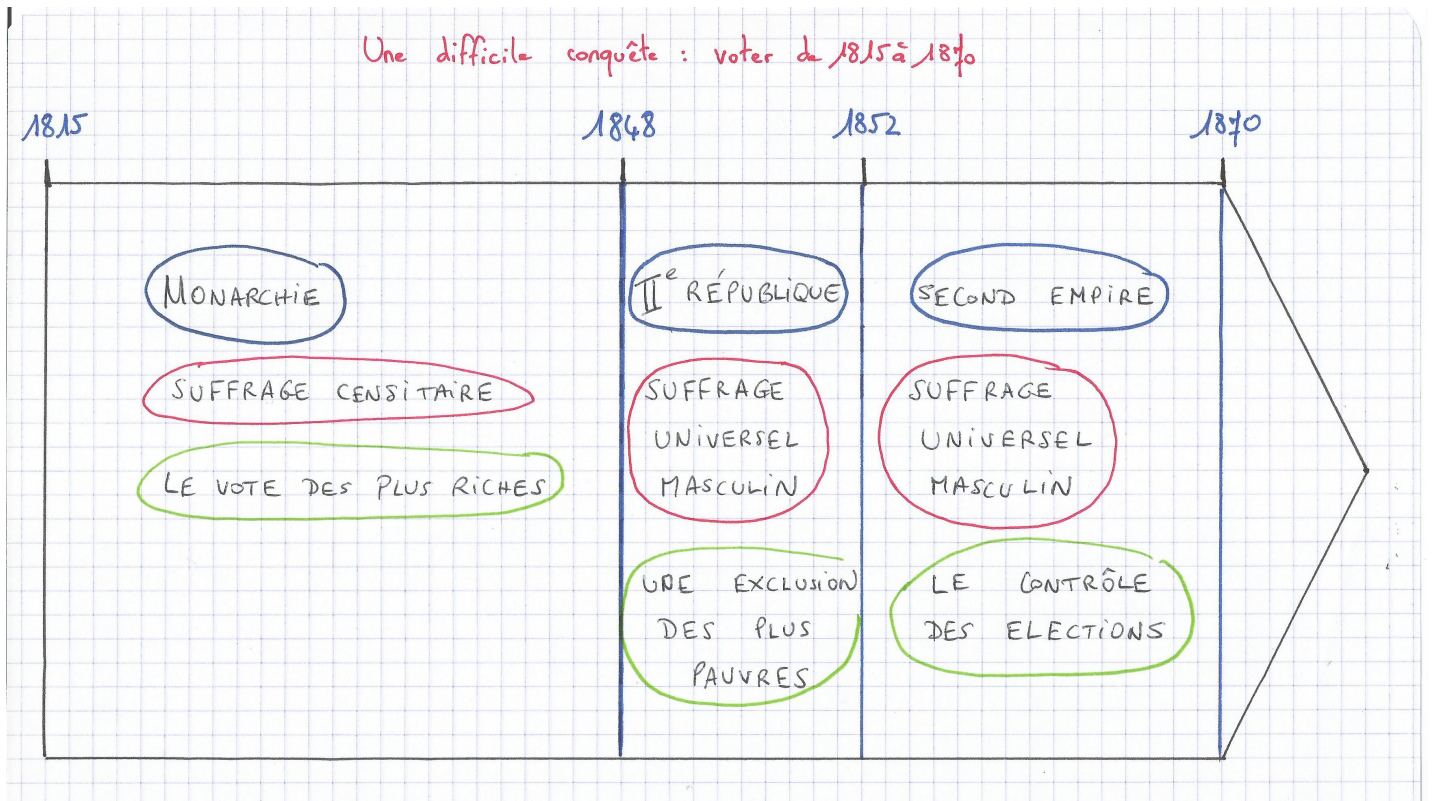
Une difficile conquête : voter de 1815 à 1870

1815

1848

1852

1870

MONARCHIE

SUFFRAGE CENSITAIRE

LE VOTE DES PLUS RICHES

II$^{e}$ RÉPUBLIQUE

SUFFRAGE UNIVERSEL MASCULIN

UNE EXCLUSION DES PLUS PAUVRES

SECOND EMPIRE

SUFFRAGE UNIVERSEL MASCULIN

LE CONTRÔLE DES ELECTIONS